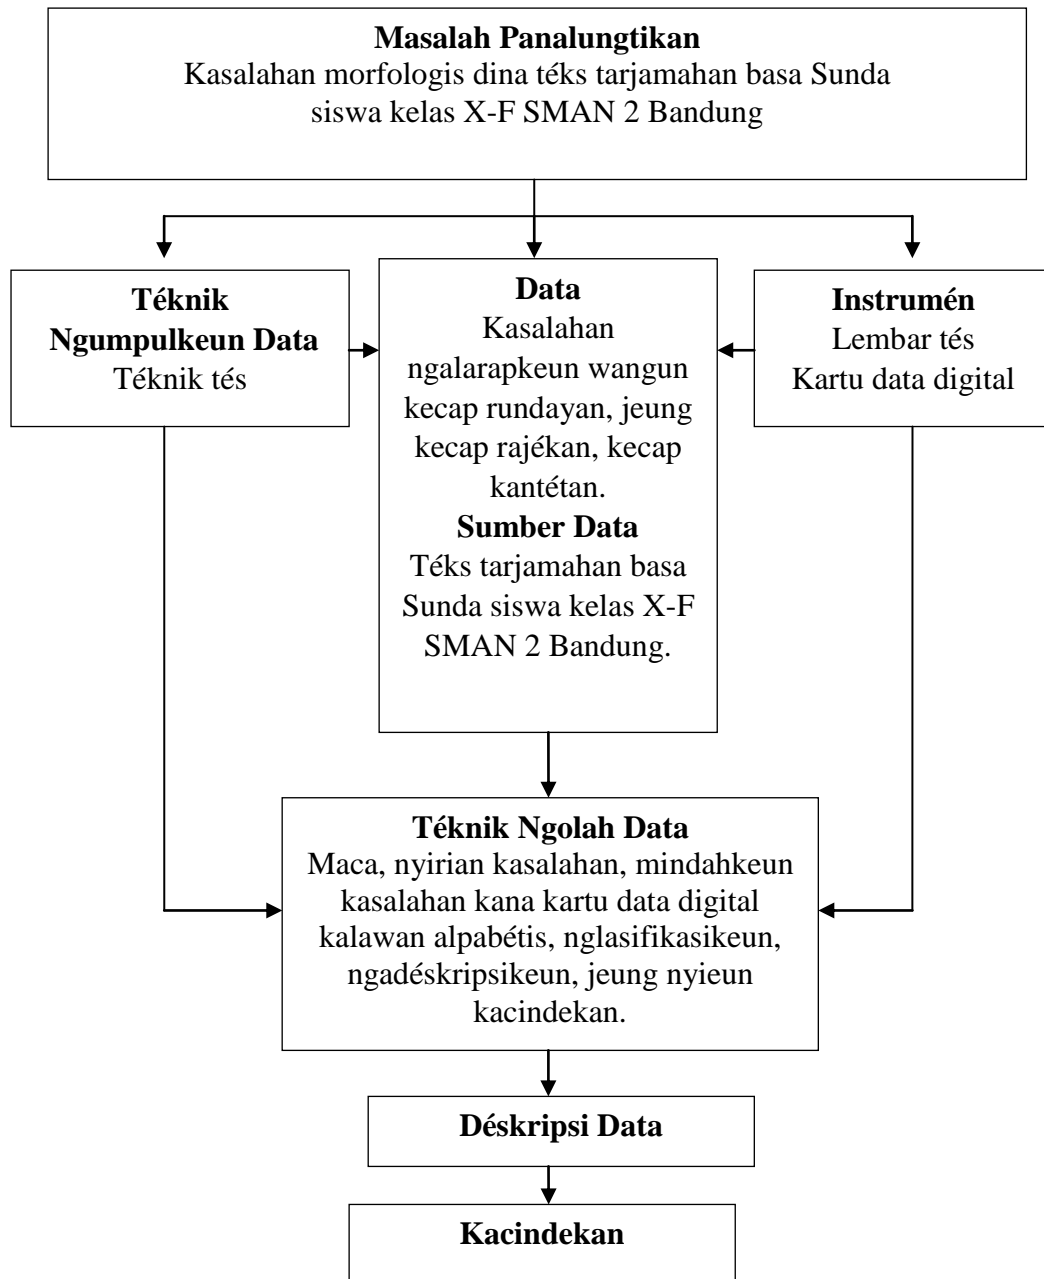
Masalah Panalungtikan
Kasalahan morfologis dina téks tarjamahan basa Sunda siswa kelas X-F SMAN 2 Bandung

Téknik Ngumpulkeun Data
Téknik tés

Data
Kasalahan ngalarapkeun wangun kecap rundayan, jeung kecap rajékan, kecap kantétan.
Sumber Data
Téks tarjamahan basa Sunda siswa kelas X-F SMAN 2 Bandung.

Instrumén
Lembar tés
Kartu data digital

Téknik Ngolah Data
Maca, nyirian kasalahan, mindahkeun kasalahan kana kartu data digital kalawan alpabétis, nglasifikasikeun, ngadéskripsikeun, jeung nyieun kacindekan.

Déskripsi Data

Kacindekan